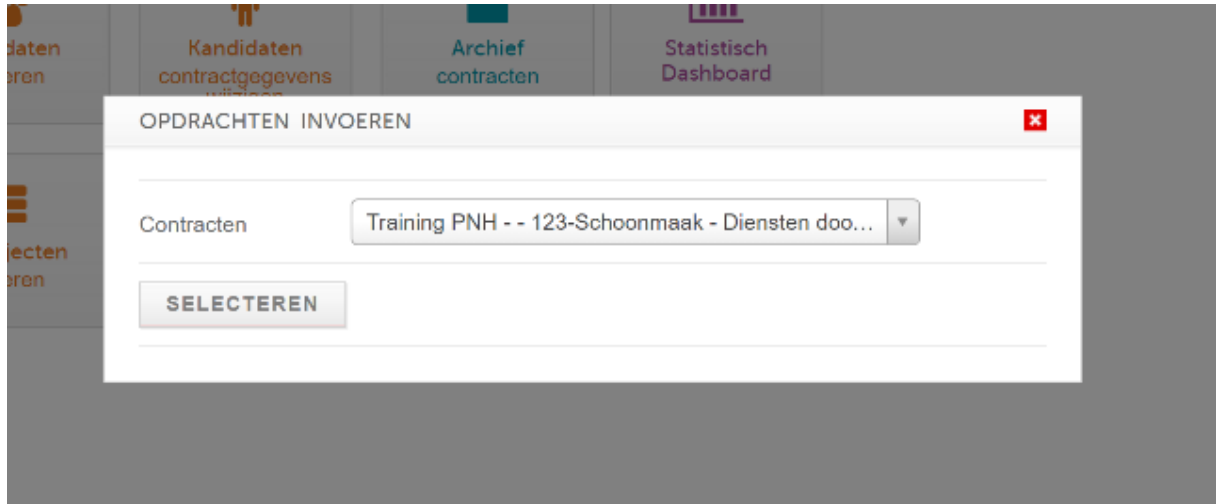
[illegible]daten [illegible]eren

Kandidaten contractgegevens wijzigen

Archief contracten

Statistisch Dashboard

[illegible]jecten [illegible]eren

OPDRACHTEN INVOEREN

Contracten

Training PNH - - 123-Schoonmaak - Diensten doo...

SELECTEREN